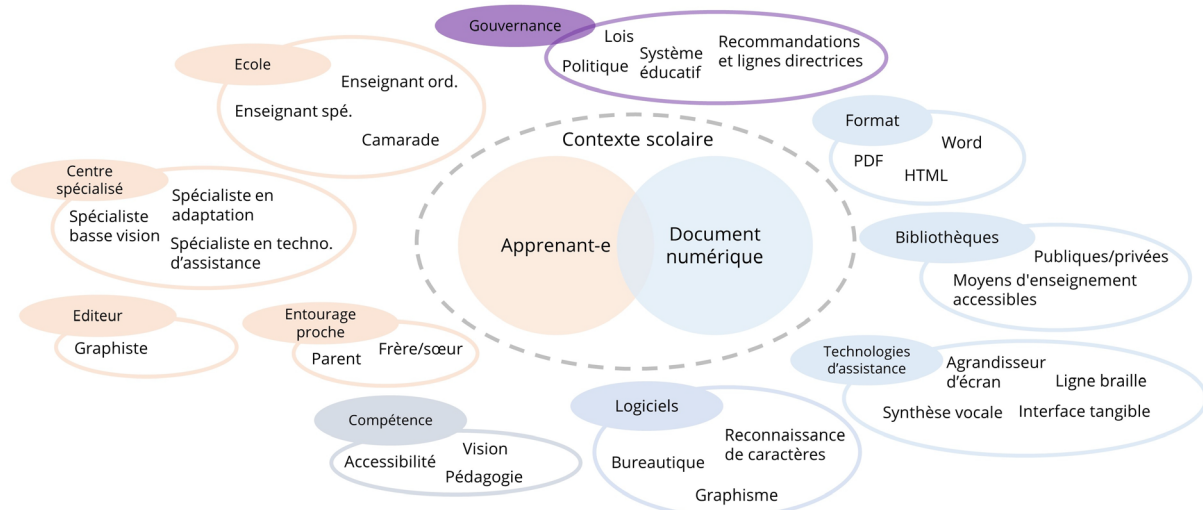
Gouvernance
Lois
Politique
Système éducatif
Recommandations et lignes directrices

Ecole
Enseignant ord.
Enseignant spé.
Camarade

Centre spécialisé
Spécialiste basse vision
Spécialiste en adaptation
Spécialiste en techno. d'assistance

Editeur
Graphiste

Entourage proche
Parent
Frère/sœur

Contexte scolaire
Apprenant-e
Document numérique

Format
Word
PDF
HTML

Bibliothèques
Publiques/privées
Moyens d'enseignement accessibles

Technologies d'assistance
Agrandisseur d'écran
Ligne braille
Synthèse vocale
Interface tangible

Compétence
Vision
Accessibilité
Pédagogie

Logiciels
Reconnaissance de caractères
Bureautique
Graphisme